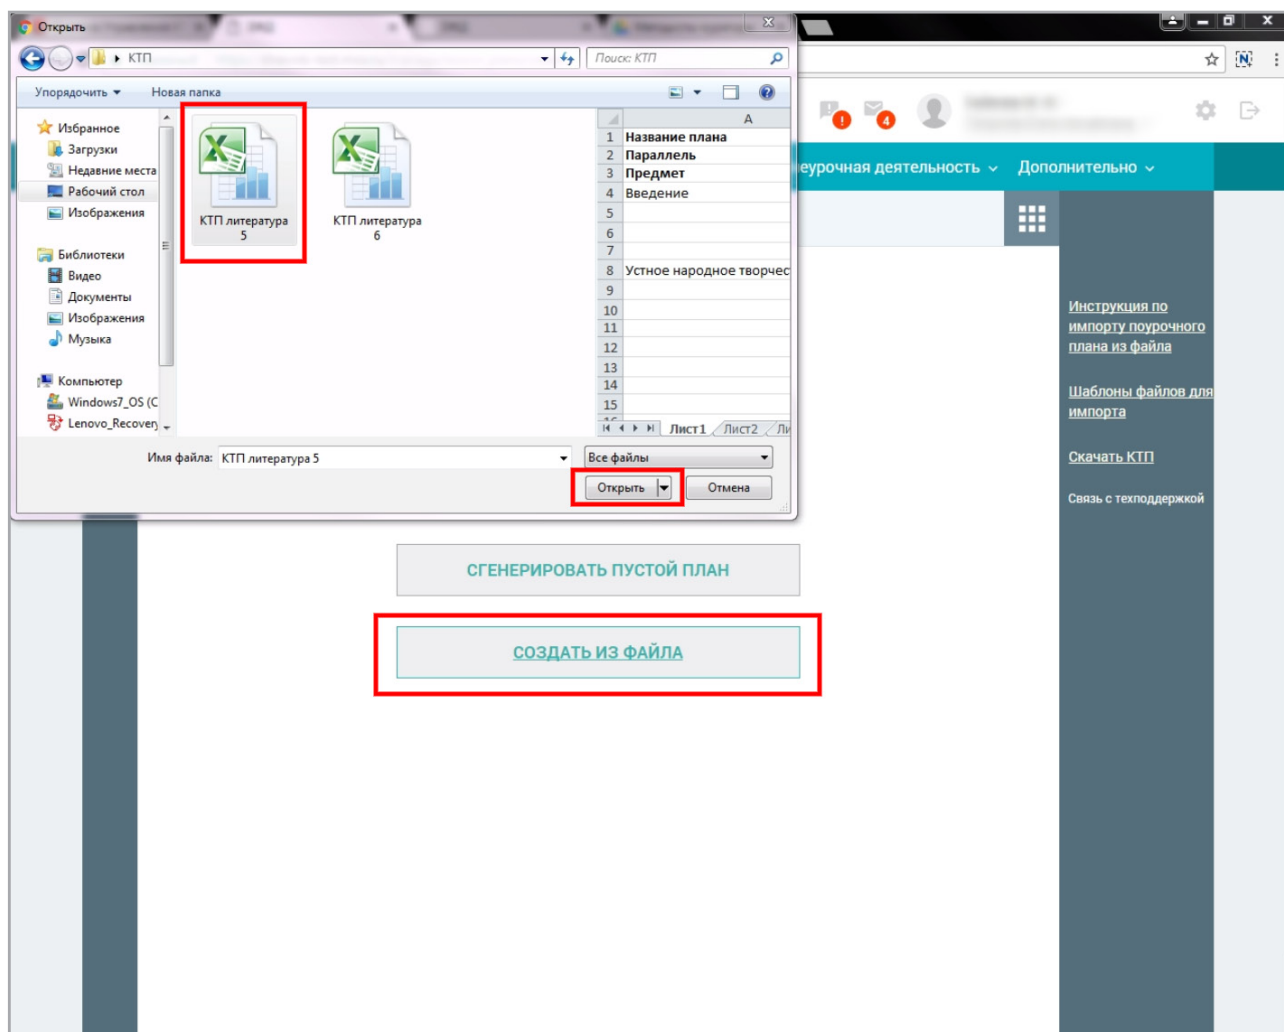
Открыть

КТП

Поиск: КТП

Упорядочить ▾ Новая папка

Избранное
Загрузки
Недавние места
Рабочий стол
Изображения

Библиотеки
Видео
Документы
Изображения
Музыка

Компьютер
Windows7_OS (C
Lenovo_Recovery

КТП литература 5

КТП литература 6

| | A |
|---|---|
| 1 | Название плана |
| 2 | Параллель |
| 3 | Предмет |
| 4 | Введение |
| 5 | |
| 6 | |
| 7 | |
| 8 | Устное народное творчес |
| 9 | |
| 10 | |
| 11 | |
| 12 | |
| 13 | |
| 14 | |
| 15 | |

Лист1 Лист2 Ли

Имя файла: КТП литература 5

Все файлы

Открыть

Отмена

1

4

еурочная деятельность ⌄ Дополнительно ⌄

Инструкция по импорту поурочного плана из файла

Шаблоны файлов для импорта

Скачать КТП

Связь с техподдержкой

СГЕНЕРИРОВАТЬ ПУСТОЙ ПЛАН

СОЗДАТЬ ИЗ ФАЙЛА